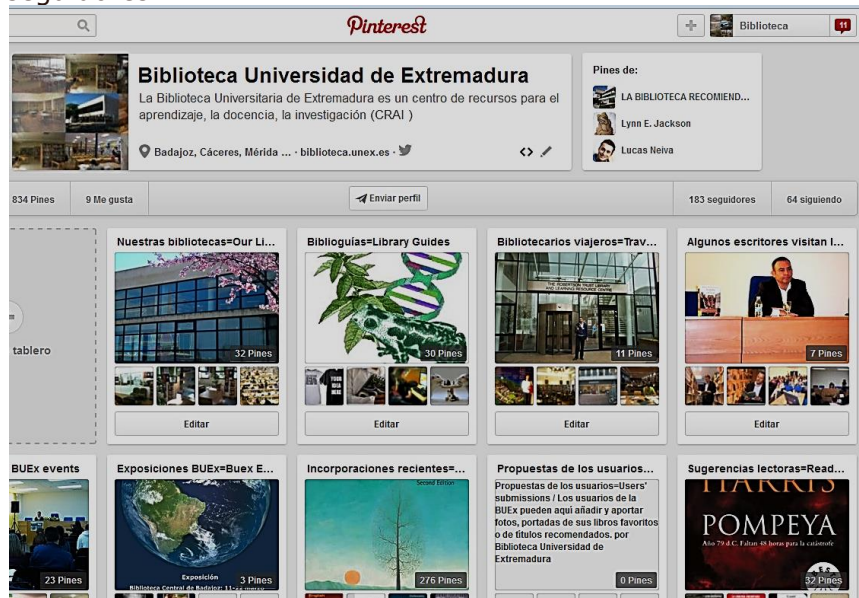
Pinterest

Biblioteca

11

Biblioteca Universidad de Extremadura

La Biblioteca Universitaria de Extremadura es un centro de recursos para el aprendizaje, la docencia, la investigación (CRAI )

Badajoz, Cáceres, Mérida ... · biblioteca.unex.es ·

Pines de:

LA BIBLIOTECA RECOMIEND...

Lynn E. Jackson

Lucas Neiva

834 Pines

9 Me gusta

Enviar perfil

183 seguidores

64 siguiendo

tablero

Nuestras bibliotecas=Our Li...

32 Pines

Editar

Bibliguías=Library Guides

30 Pines

Editar

Bibliotecarios viajeros=Trav...

THE ROBERTSON TRUST LIBRARY AND LEARNING RESOURCE CENTRE

11 Pines

Editar

Algunos escritores visitan l...

7 Pines

Editar

BUEx events

23 Pines

Exposiciones BUEx=Buex E...

Exposición

Biblioteca Central de Badajoz: 11-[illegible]

3 Pines

Incorporaciones recientes=...

Second Edition

276 Pines

Propuestas de los usuarios...

Propuestas de los usuarios=Users' submissions / Los usuarios de la BUEx pueden aquí añadir y aportar fotos, portadas de sus libros favoritos o de títulos recomendados. por Biblioteca Universidad de Extremadura

0 Pines

Sugerencias lectoras=Read...

HARRIS

POMPEYA

32 Pines